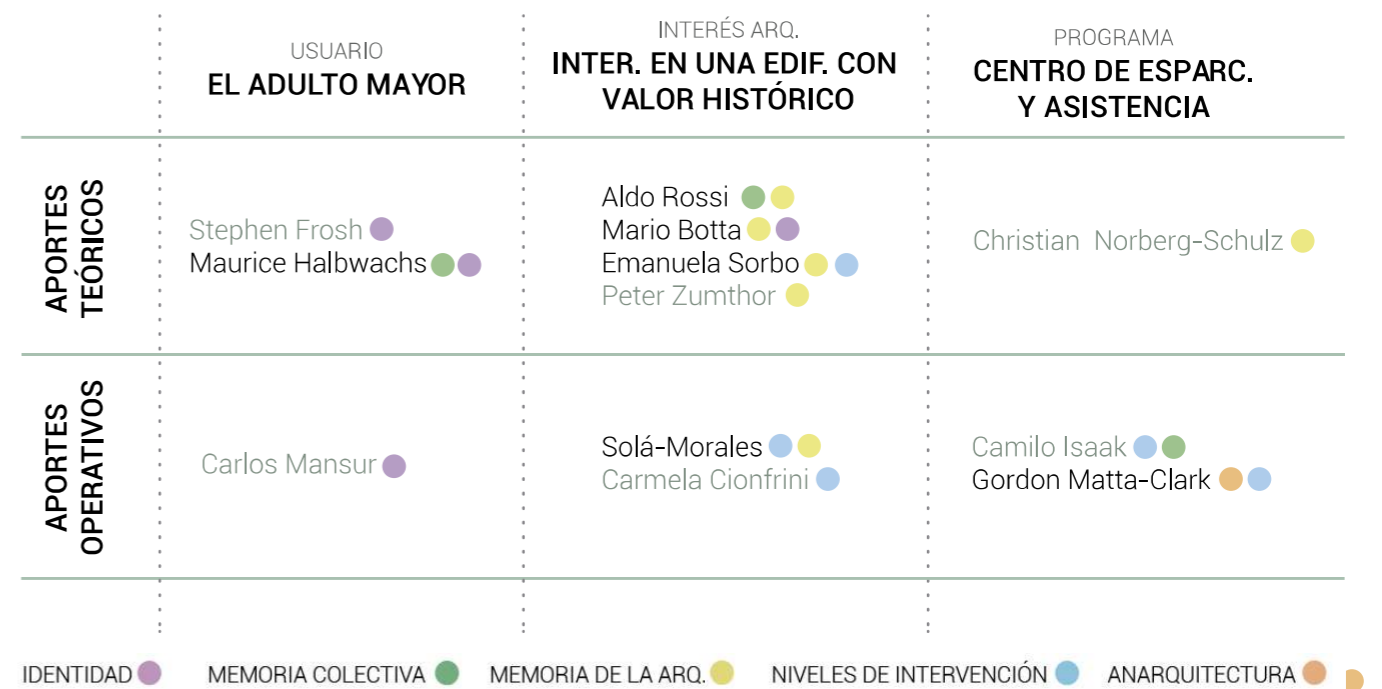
| | USUARIO<br>EL ADULTO MAYOR | INTERÉS ARQ.<br>INTER. EN UNA EDIF. CON VALOR HISTÓRICO | PROGRAMA<br>CENTRO DE ESPARC. Y ASISTENCIA |
|---|---|---|---|
| APORTES TEÓRICOS | Stephen Frosh<br>Maurice Halbwachs | Aldo Rossi<br>Mario Botta<br>Emanuela Sorbo<br>Peter Zumthor | Christian Norberg-Schulz |
| APORTES OPERATIVOS | Carlos Mansur | Solá-Morales<br>Carmela Cionfrini | Camilo Isaak<br>Gordon Matta-Clark |

IDENTIDAD MEMORIA COLECTIVA MEMORIA DE LA ARQ. NIVELES DE INTERVENCIÓN ANARQUITECTURA